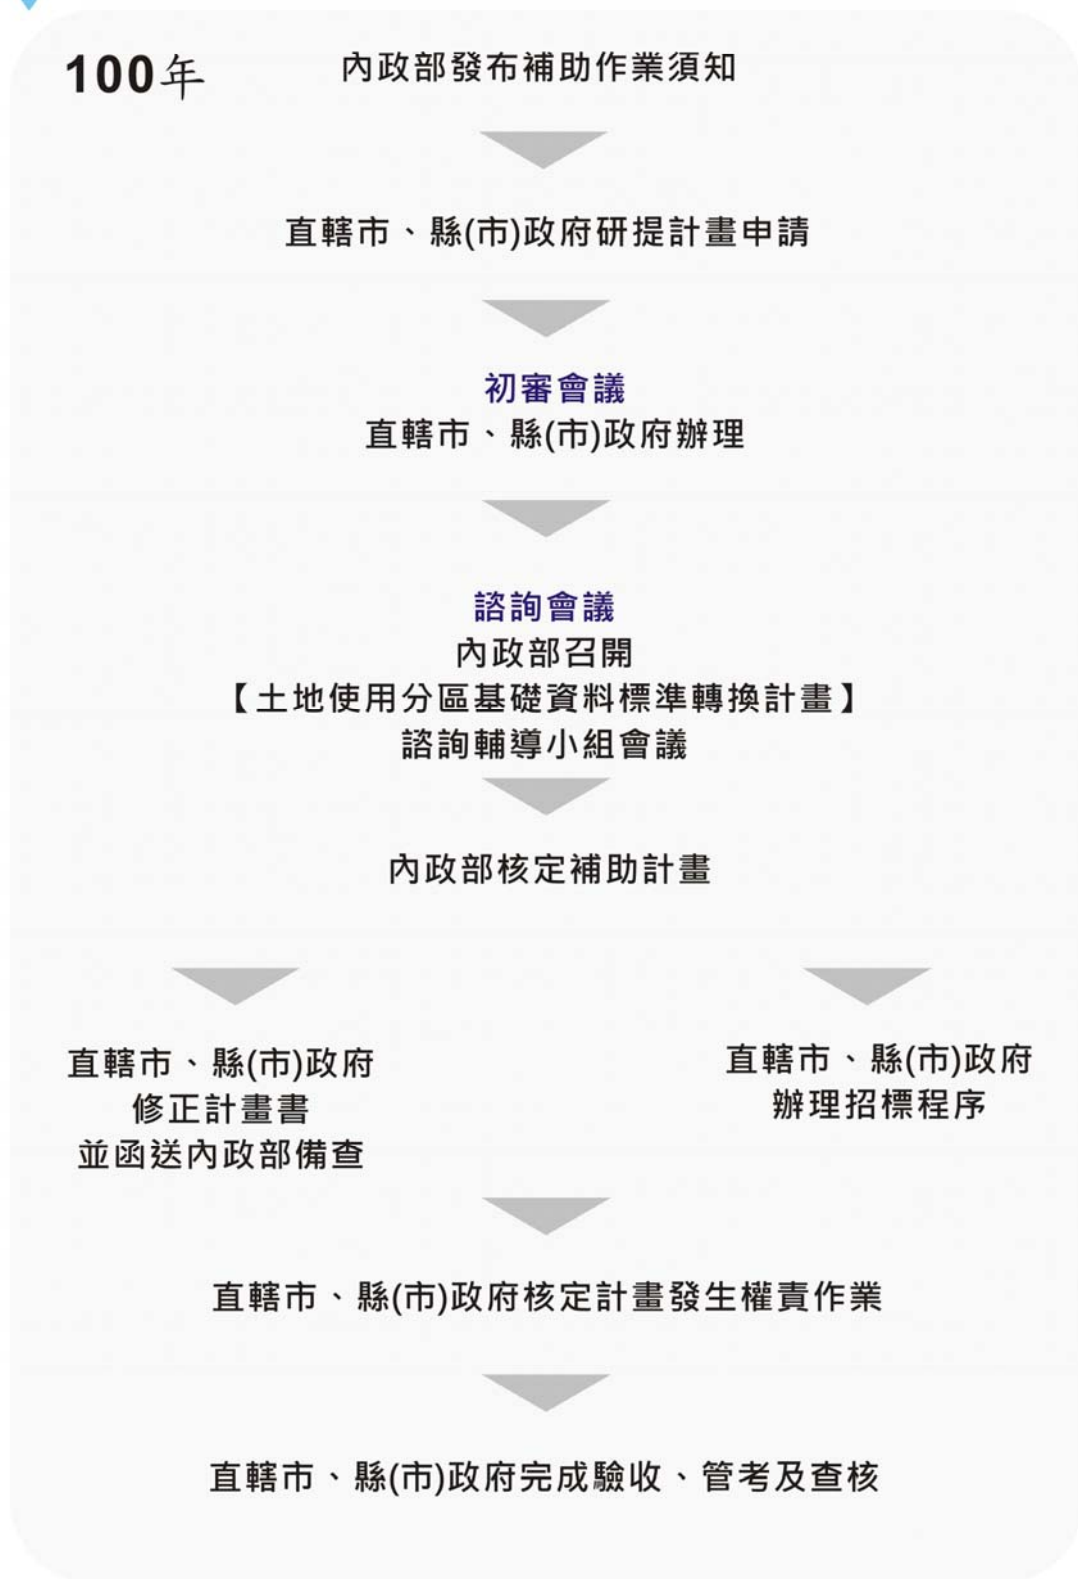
100年

內政部發布補助作業須知

直轄市、縣(市)政府研提計畫申請

初審會議
直轄市、縣(市)政府辦理

諮詢會議
內政部召開
【土地使用分區基礎資料標準轉換計畫】
諮詢輔導小組會議

內政部核定補助計畫

直轄市、縣(市)政府
修正計畫書
並函送內政部備查

直轄市、縣(市)政府
辦理招標程序

直轄市、縣(市)政府核定計畫發生權責作業

直轄市、縣(市)政府完成驗收、管考及查核